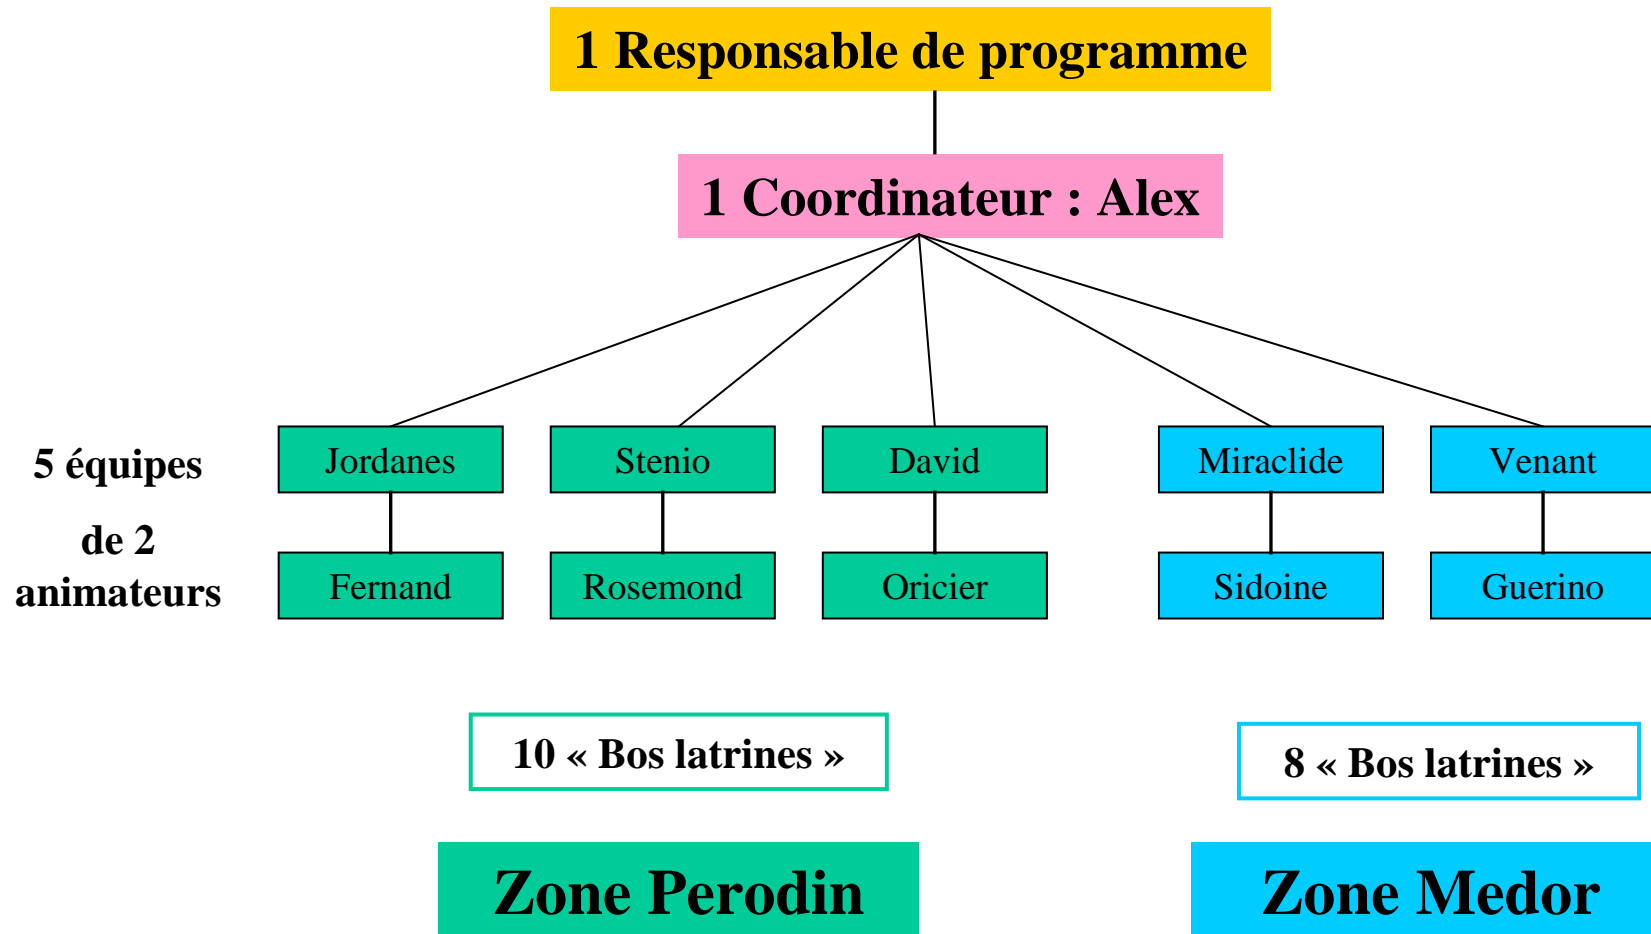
1 Responsable de programme

1 Coordinateur : Alex

5 équipes de 2 animateurs

Jordanes
Fernand

Stenio
Rosemond

David
Oricier

Miraclide
Sidoine

Venant
Guerino

10 « Bos latrines »

8 « Bos latrines »

Zone Perodin

Zone Medor